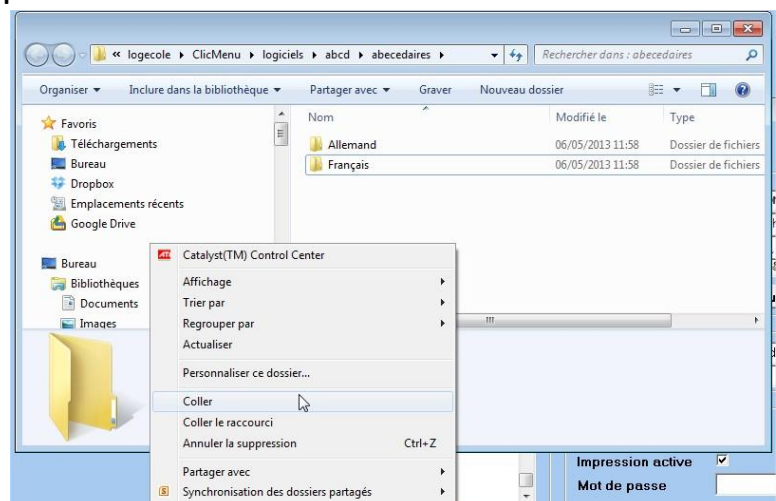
« logecole › ClicMenu › logiciels › abcd › abecedaires ›
Rechercher dans : abecedaires

Organiser ▾ Inclure dans la bibliothèque ▾ Partager avec ▾ Graver Nouveau dossier

Favoris
Téléchargements
Bureau
Dropbox
Emplacements récents
Google Drive

Bureau
Bibliothèques
Documents
Images

| Nom | Modifié le | Type |
|---|---|---|
| Allemand | 06/05/2013 11:58 | Dossier de fichiers |
| Français | 06/05/2013 11:58 | Dossier de fichiers |

Catalyst(TM) Control Center
Affichage
Trier par
Regrouper par
Actualiser
Personnaliser ce dossier...
Coller
Coller le raccourci
Annuler la suppression Ctrl+Z
Partager avec
Synchronisation des dossiers partagés

Impression active
Mot de passe